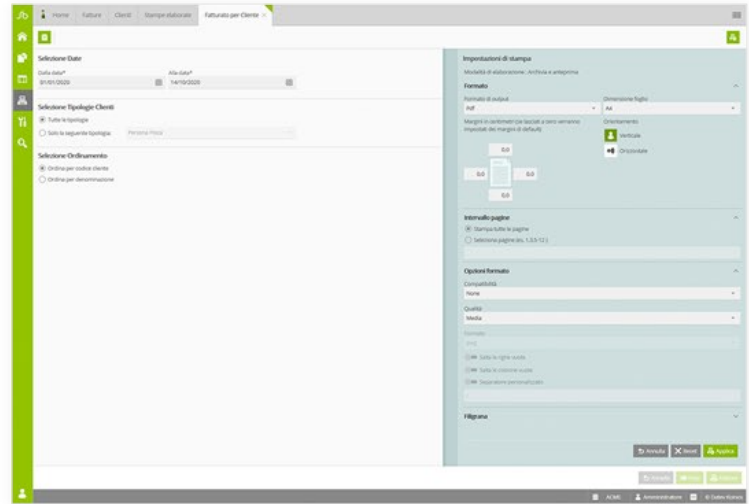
Home Fatture Clienti Stampe elaborate Fatturato per Cliente ×

Selezione Date

Dalla data* 01/01/2020

Alla data* 14/10/2020

Selezione Tipologie Clienti

Tutte le tipologie

Solo la seguente tipologia: Persona Fisica

Selezione Ordinamento

Ordina per codice cliente

Ordina per denominazione

Impostazioni di stampa

Modalità di elaborazione: Archivia e anteprima

Formato

Formato di output
Pdf

Dimensione foglio
A4

Margini in centimetri (se lasciati a zero verranno impostati dei margini di default)

Orientamento

0,0

0,0

0,0

0,0

Verticale

Orizzontale

Intervallo pagine

Stampa tutte le pagine

Seleziona pagine (es. 1,3,5-12 )

Opzioni formato

Compatibilità
None

Qualità
Media

Formato
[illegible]

Salta le righe vuote

Salta le colonne vuote

Separatore personalizzato

Filigrana

Annulla Reset Applica

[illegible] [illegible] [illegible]

ACME Amministratore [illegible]